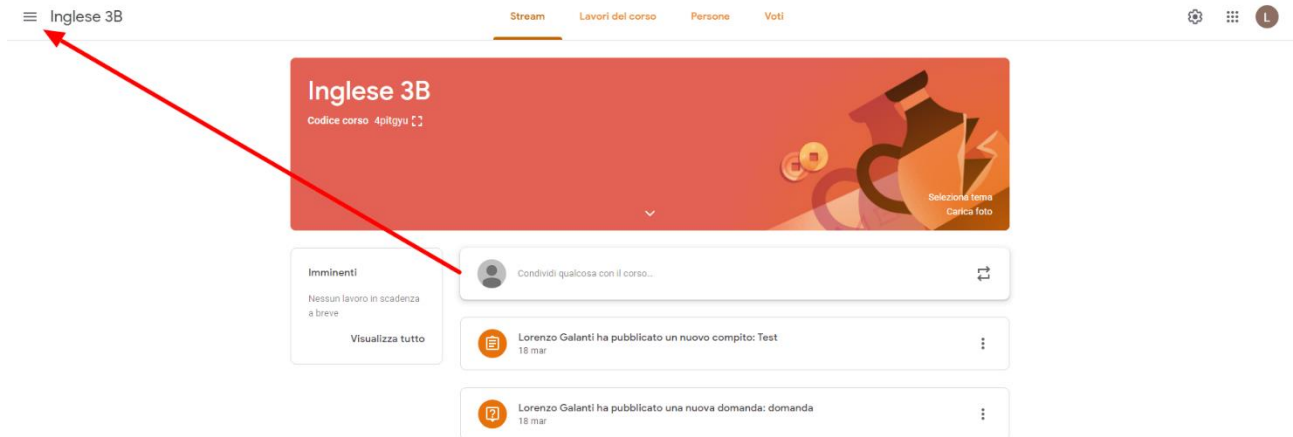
Inglese 3B

Stream Lavori del corso Persone Voti

L

Inglese 3B
Codice corso 4pitgyu

Seleziona tema
Carica foto

Imminenti
Nessun lavoro in scadenza a breve
Visualizza tutto

Condividi qualcosa con il corso...

Lorenzo Galanti ha pubblicato un nuovo compito: Test
18 mar

Lorenzo Galanti ha pubblicato una nuova domanda: domanda
18 mar